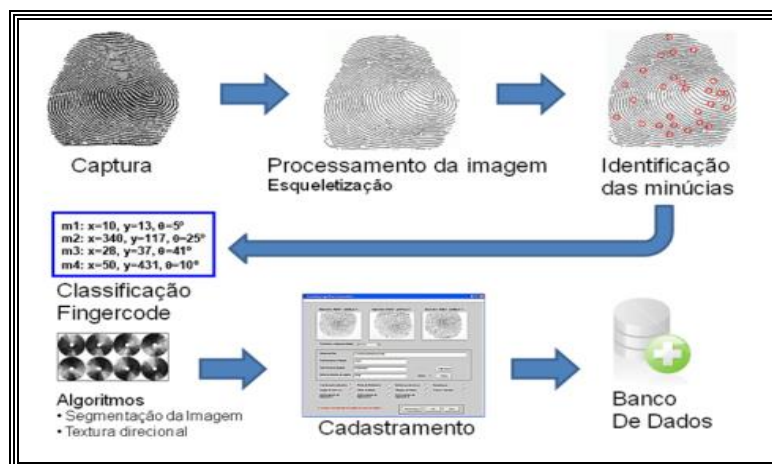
Captura

Processamento da imagem
Esqueletização

Identificação das minúcias

m1: x=10, y=13, θ=5º
m2: x=340, y=117, θ=25º
m3: x=28, y=37, θ=41º
m4: x=50, y=431, θ=10º

Classificação
Fingercode

Algoritmos
• Segmentação da Imagem
• Textura direcional

Cadastramento

Banco
De Dados